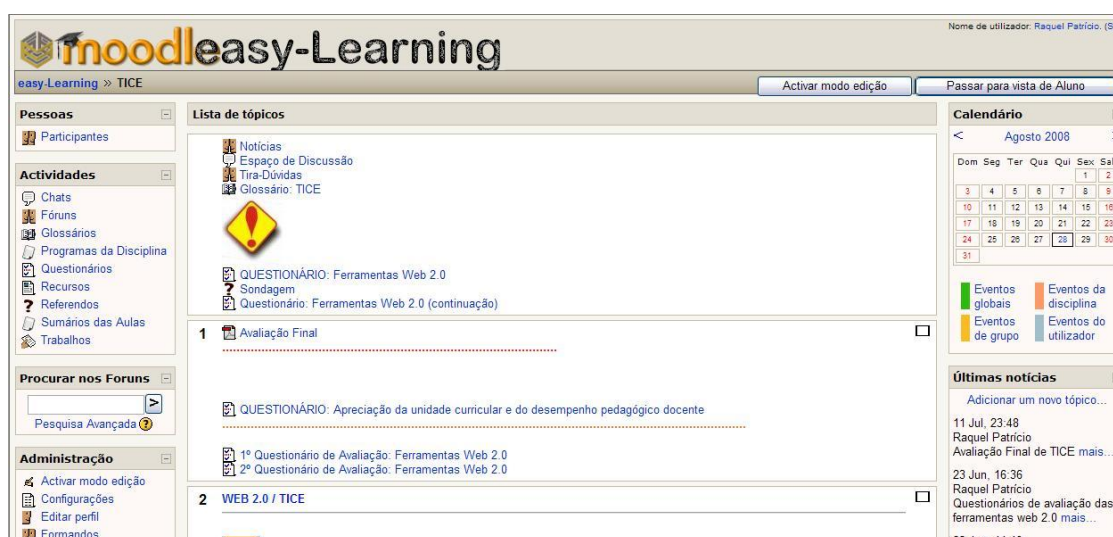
moodleasy-Learning

Nome de utilizador: Raquel Patrício. (S

easy-Learning » TICE

Activar modo edição

Passar para vista de Aluno

Pessoas

Participantes

Actividades

Chats
Fóruns
Glossários
Programas da Disciplina
Questionários
Recursos
Referendos
Sumários das Aulas
Trabalhos

Procurar nos Foruns

Pesquisa Avançada

Administração

Activar modo edição
Configurações
Editar perfil
Formandos

Lista de tópicos

Notícias
Espaço de Discussão
Tira-Dúvidas
Glossário: TICE

QUESTIONÁRIO: Ferramentas Web 2.0
Sondagem
Questionário: Ferramentas Web 2.0 (continuação)

1 Avaliação Final

QUESTIONÁRIO: Apreciação da unidade curricular e do desempenho pedagógico docente

1º Questionário de Avaliação: Ferramentas Web 2.0
2º Questionário de Avaliação: Ferramentas Web 2.0

2 WEB 2.0 / TICE

Calendário

Agosto 2008

| Dom | Seg | Ter | Qua | Qui | Sex | Sa |
|---|---|---|---|---|---|---|
| | | | | | 1 | 2 |
| 3 | 4 | 5 | 6 | 7 | 8 | 9 |
| 10 | 11 | 12 | 13 | 14 | 15 | 16 |
| 17 | 18 | 19 | 20 | 21 | 22 | 23 |
| 24 | 25 | 26 | 27 | 28 | 29 | 30 |
| 31 | | | | | | |

Eventos globais
Eventos da disciplina
Eventos de grupo
Eventos do utilizador

Últimas notícias

Adicionar um novo tópico...

11 Jul, 23:48
Raquel Patrício
Avaliação Final de TICE mais...

23 Jun, 16:36
Raquel Patrício
Questionários de avaliação das ferramentas web 2.0 mais...